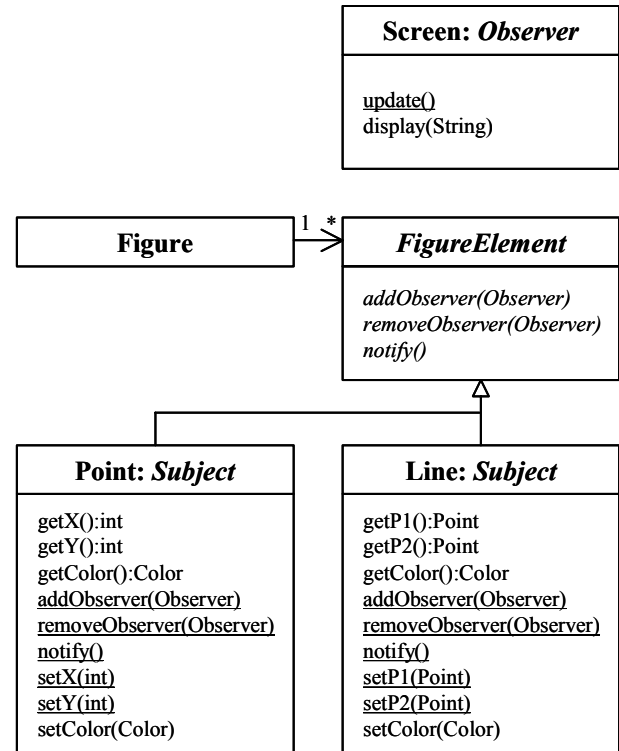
Screen: *Observer*

update()
display(String)

Figure

1

*

*FigureElement*

*addObserver(Observer)*
*removeObserver(Observer)*
*notify()*

Point: *Subject*

getX():int
getY():int
getColor():Color
addObserver(Observer)
removeObserver(Observer)
notify()
setX(int)
setY(int)
setColor(Color)

Line: *Subject*

getP1():Point
getP2():Point
getColor():Color
addObserver(Observer)
removeObserver(Observer)
notify()
setP1(Point)
setP2(Point)
setColor(Color)